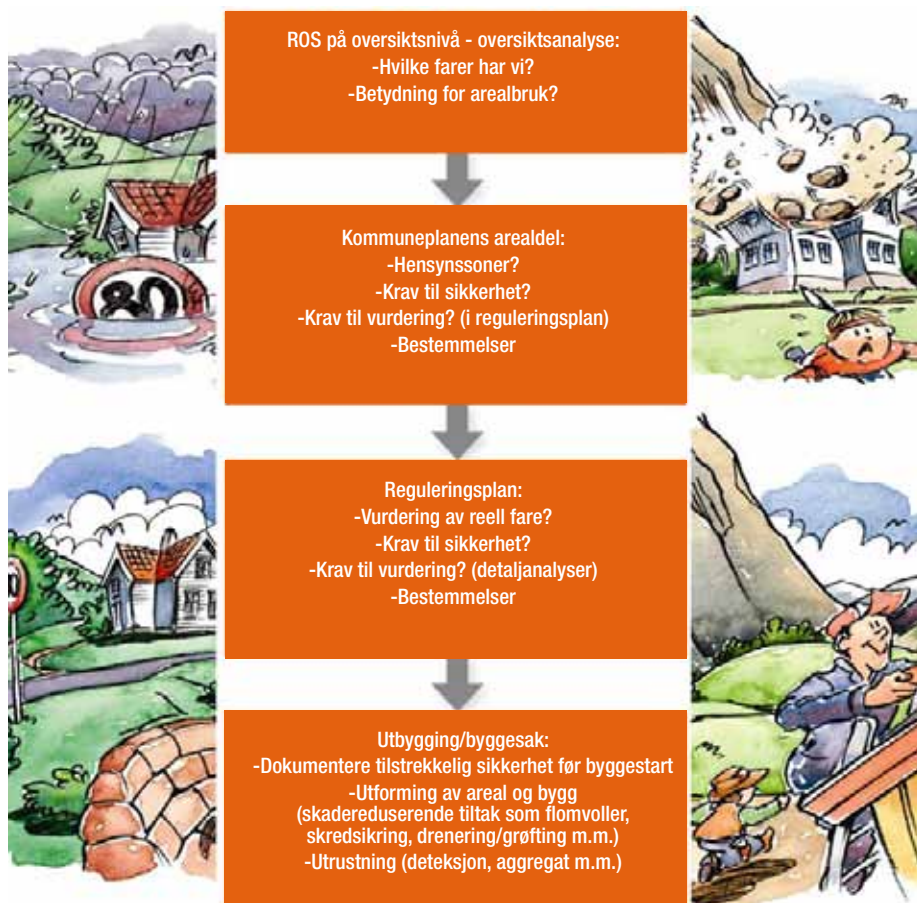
ROS på oversiktsnivå - oversiktsanalyse:
-Hvilke farer har vi?
-Betydning for arealbruk?

Kommuneplanens arealdel:
-Hensynssoner?
-Krav til sikkerhet?
-Krav til vurdering? (i reguleringsplan)
-Bestemmelser

Reguleringsplan:
-Vurdering av reell fare?
-Krav til sikkerhet?
-Krav til vurdering? (detaljanalyser)
-Bestemmelser

Utbygging/byggesak:
-Dokumentere tilstrekkelig sikkerhet før byggestart
-Utforming av areal og bygg
(skadereduserende tiltak som flomvoller, skredsikring, drenering/grøfting m.m.)
-Utrustning (deteksjon, aggregat m.m.)

80